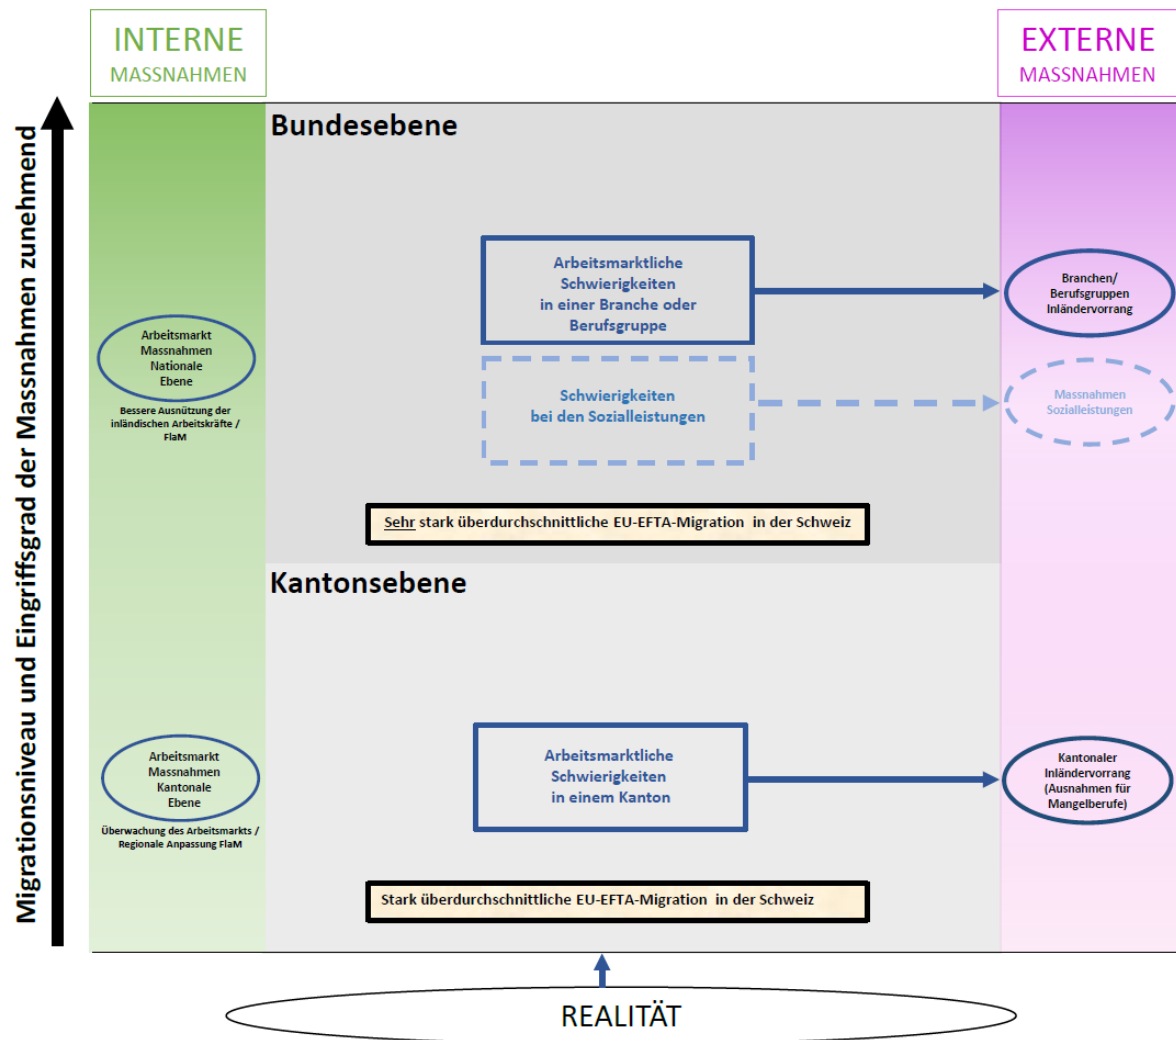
INTERNE
MASSNAHMEN

EXTERNE
MASSNAHMEN

Migrationsniveau und Eingriffsgrad der Massnahmen zunehmend

Bundesebene

Arbeitsmarkt Massnahmen Nationale Ebene

Bessere Ausnützung der inländischen Arbeitskräfte / FlaM

Arbeitsmarktliche Schwierigkeiten in einer Branche oder Berufsgruppe

Branchen/ Berufsgruppen Inländervorrang

Schwierigkeiten bei den Sozialleistungen

Massnahmen Sozialleistungen

Sehr stark überdurchschnittliche EU-EFTA-Migration in der Schweiz

Kantonsebene

Arbeitsmarkt Massnahmen Kantonale Ebene

Überwachung des Arbeitsmarkts / Regionale Anpassung FlaM

Arbeitsmarktliche Schwierigkeiten in einem Kanton

Kantonaler Inländervorrang (Ausnahmen für Mangelberufe)

Stark überdurchschnittliche EU-EFTA-Migration in der Schweiz

REALITÄT